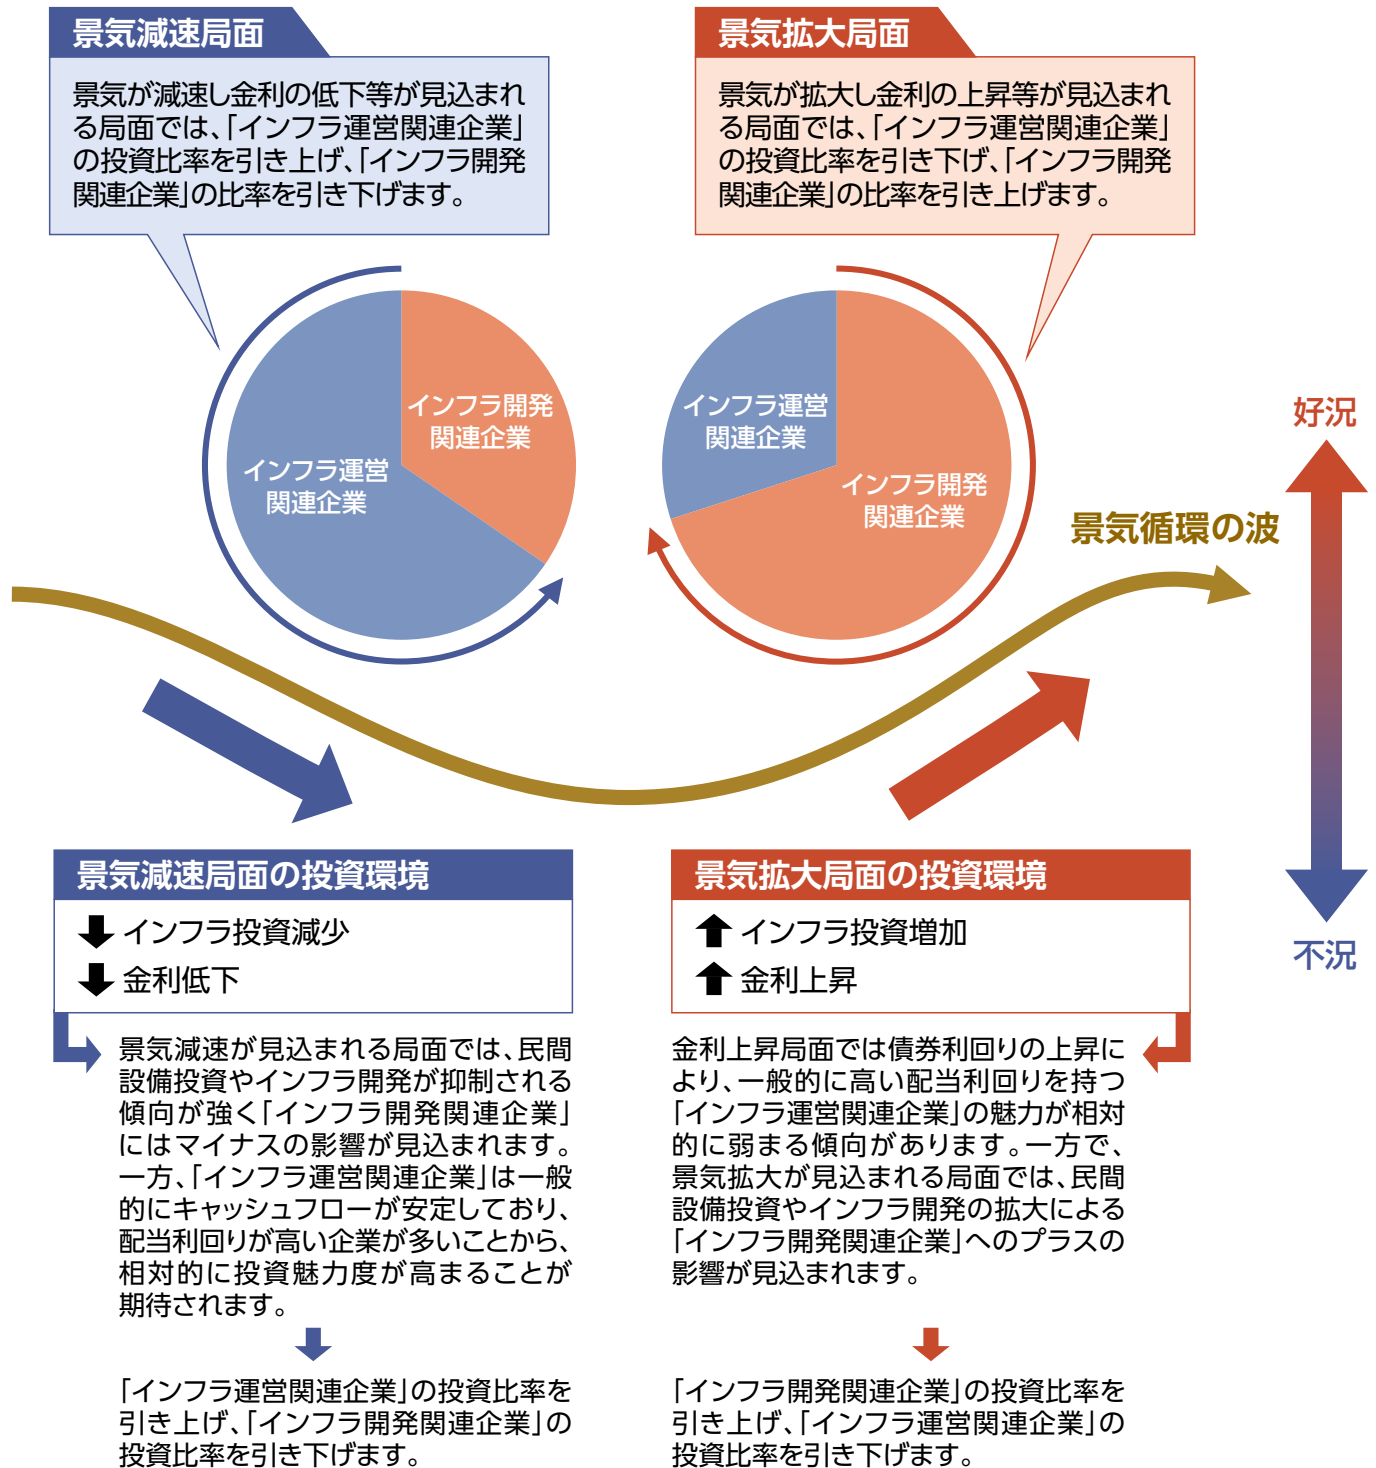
景気減速局面

景気が減速し金利の低下等が見込まれる局面では、「インフラ運営関連企業」の投資比率を引き上げ、「インフラ開発関連企業」の比率を引き下げます。

景気拡大局面

景気が拡大し金利の上昇等が見込まれる局面では、「インフラ運営関連企業」の投資比率を引き下げ、「インフラ開発関連企業」の比率を引き上げます。

インフラ開発関連企業

インフラ運営関連企業

インフラ運営関連企業

インフラ開発関連企業

好況

景気循環の波

不況

景気減速局面の投資環境

インフラ投資減少

金利低下

景気減速が見込まれる局面では、民間設備投資やインフラ開発が抑制される傾向が強く「インフラ開発関連企業」にはマイナスの影響が見込まれます。一方、「インフラ運営関連企業」は一般的にキャッシュフローが安定しており、配当利回りが高い企業が多いことから、相対的に投資魅力度が高まることが期待されます。

「インフラ運営関連企業」の投資比率を引き上げ、「インフラ開発関連企業」の投資比率を引き下げます。

景気拡大局面の投資環境

インフラ投資増加

金利上昇

金利上昇局面では債券利回りの上昇により、一般的に高い配当利回りを持つ「インフラ運営関連企業」の魅力が相対的に弱まる傾向があります。一方で、景気拡大が見込まれる局面では、民間設備投資やインフラ開発の拡大による「インフラ開発関連企業」へのプラスの影響が見込まれます。

「インフラ開発関連企業」の投資比率を引き上げ、「インフラ運営関連企業」の投資比率を引き下げます。